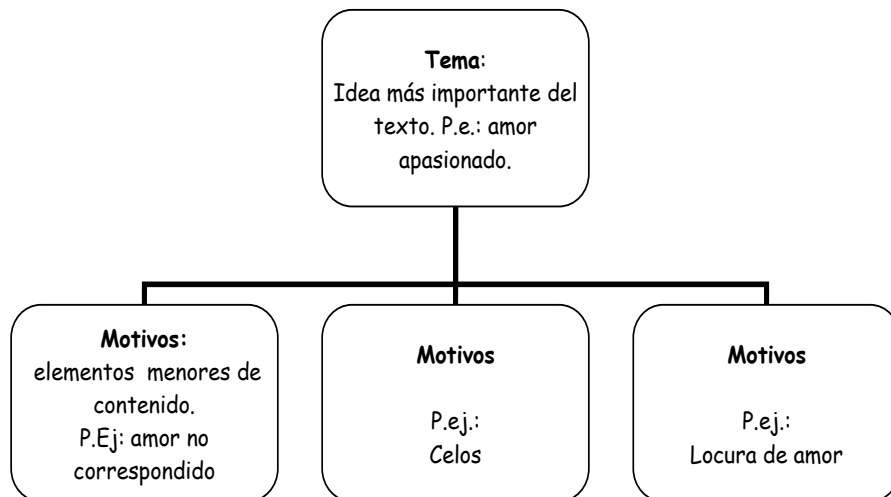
**Tema**:
Idea más importante del texto. P.e.: amor apasionado.

**Motivos:**
elementos menores de contenido.
P.Ej: amor no correspondido

**Motivos**

P.ej.:
Celos

**Motivos**

P.ej.:
Locura de amor